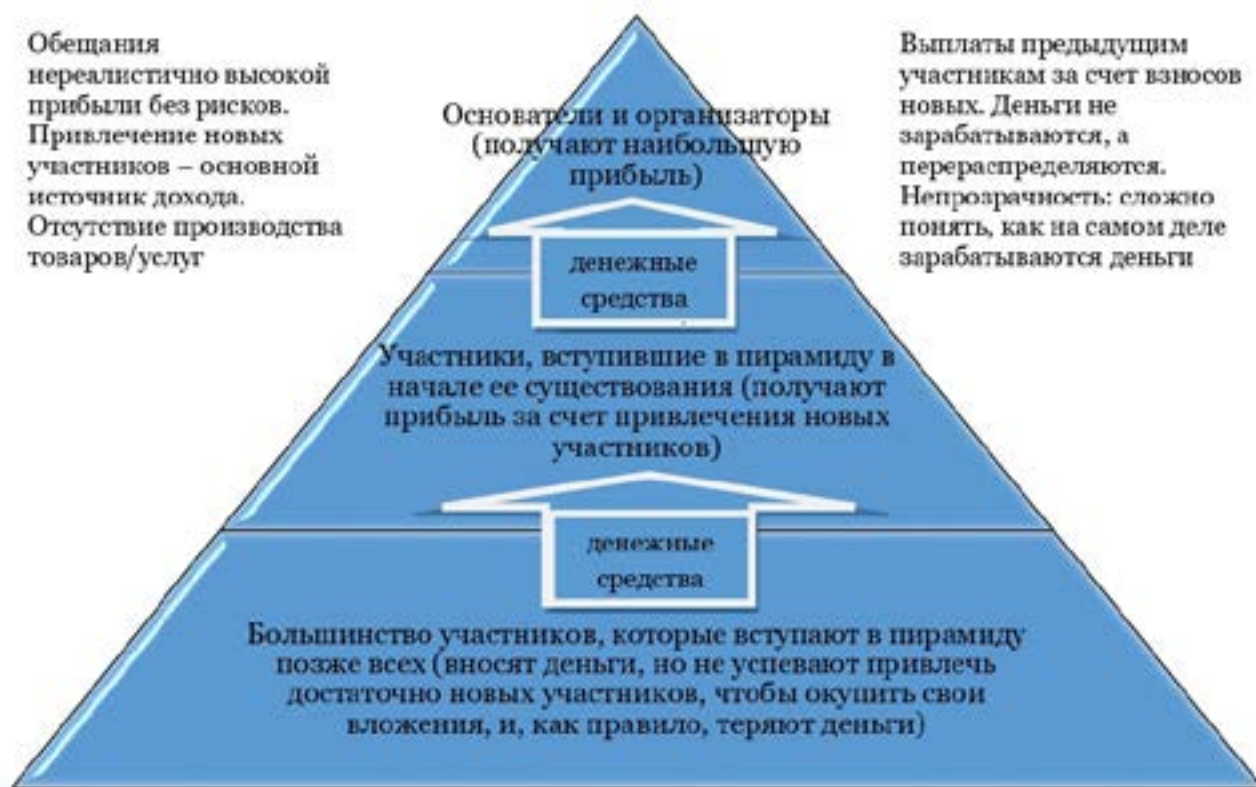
Обещания нереалистично высокой прибыли без рисков. Привлечение новых участников – основной источник дохода. Отсутствие производства товаров/услуг

Основатели и организаторы (получают наибольшую прибыль)

денежные средства

Участники, вступившие в пирамиду в начале ее существования (получают прибыль за счет привлечения новых участников)

денежные средства

Большинство участников, которые вступают в пирамиду позже всех (вносят деньги, но не успевают привлечь достаточно новых участников, чтобы окупить свои вложения, и, как правило, теряют деньги)

Выплаты предыдущим участникам за счет взносов новых. Деньги не зарабатываются, а перераспределяются. Непрозрачность: сложно понять, как на самом деле зарабатываются деньги